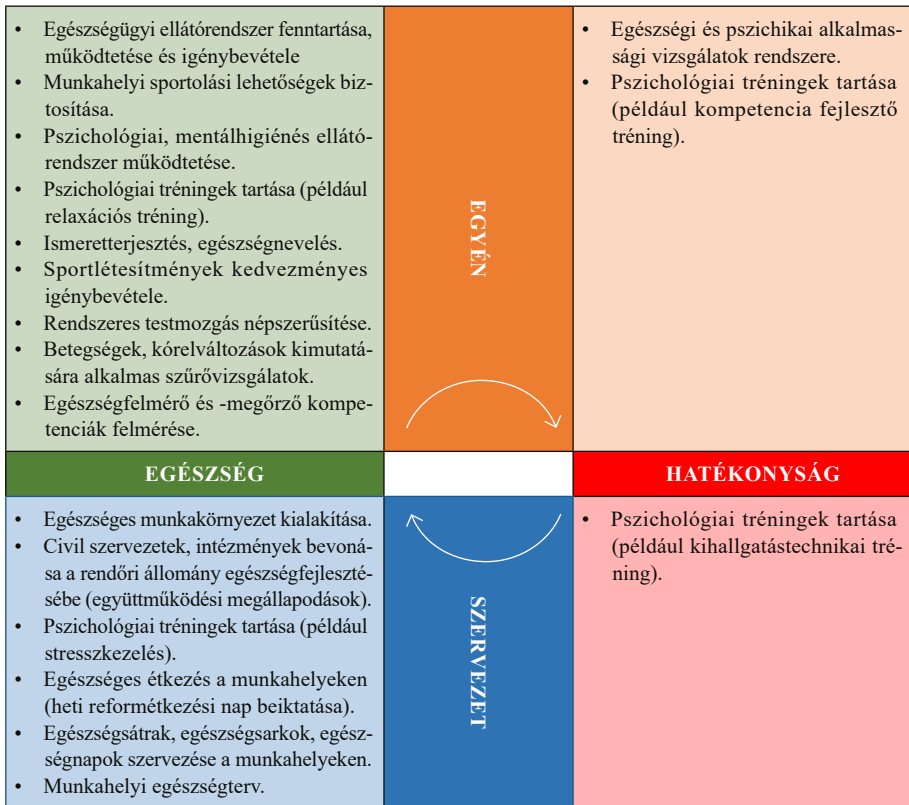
- Egészségügyi ellátórendszer fenntartása, működtetése és igénybevétele
- Munkahelyi sportolási lehetőségek biztosítása.
- Pszichológiai, mentálhigiénés ellátórendszer működtetése.
- Pszichológiai tréningek tartása (például relaxációs tréning).
- Ismeretterjesztés, egészségnevelés.
- Sportlétesítmények kedvezményes igénybevétele.
- Rendszeres testmozgás népszerűsítése.
- Betegségek, kórelváltozások kimutatására alkalmas szűrővizsgálatok.
- Egészségfelmérő és -megőrző kompetenciák felmérése.

EGYÉN

- Egészségi és pszichikai alkalmassági vizsgálatok rendszere.
- Pszichológiai tréningek tartása (például kompetencia fejlesztő tréning).

EGÉSZSÉG

HATÉKONYSÁG

- Egészséges munkakörnyezet kialakítása.
- Civil szervezetek, intézmények bevonása a rendőri állomány egészségfejlesztésébe (együttműködési megállapodások).
- Pszichológiai tréningek tartása (például stresszkezelés).
- Egészséges étkezés a munkahelyeken (heti reformétkezési nap beiktatása).
- Egészségsátrak, egészségsarkok, egészségnapok szervezése a munkahelyeken.
- Munkahelyi egészségterv.

SZERVEZET

- Pszichológiai tréningek tartása (például kihallgatástechnikai tréning).